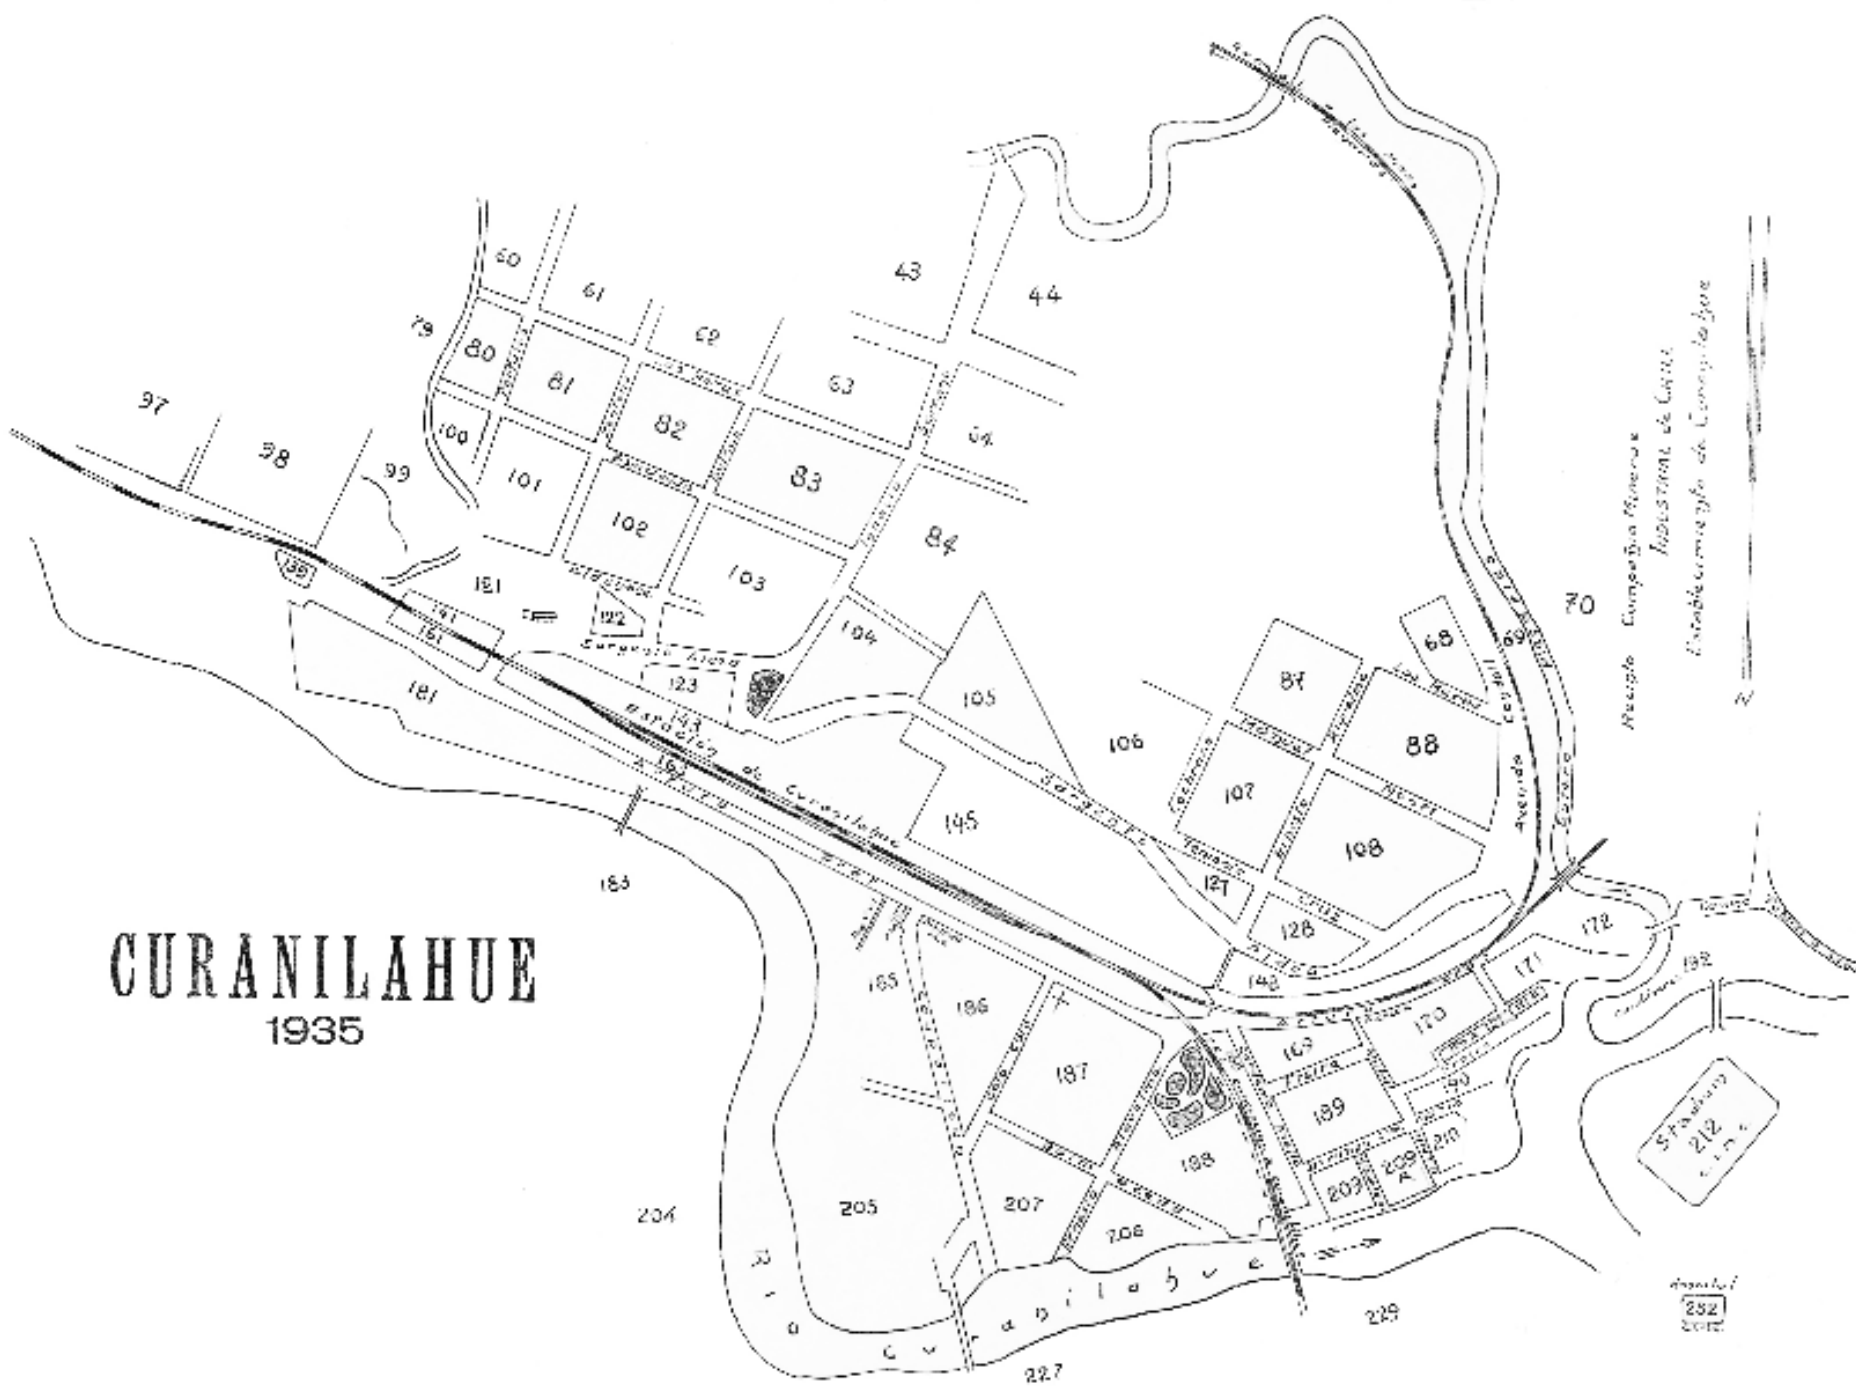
CURANILAHUE
1935

60
61
62
63
43
44
79
80
81
82
83
64
84
97
98
99
100
101
102
103
138
161
121
122
161
181
Carmen Alto
123
104
143
Estación de Curanilahue
105
106
145
70
68
69
87
88
107
108
127
128
148
172
171
192
170
169
189
190
210
209 A
208
187
186
185
188
183
204
205
207
206
227
229
Stadium 212
Recinto Compañía Minera e Industrial de Chile
Establecimiento de Curanilahue
Río Curanilahue
N
Avenida
252